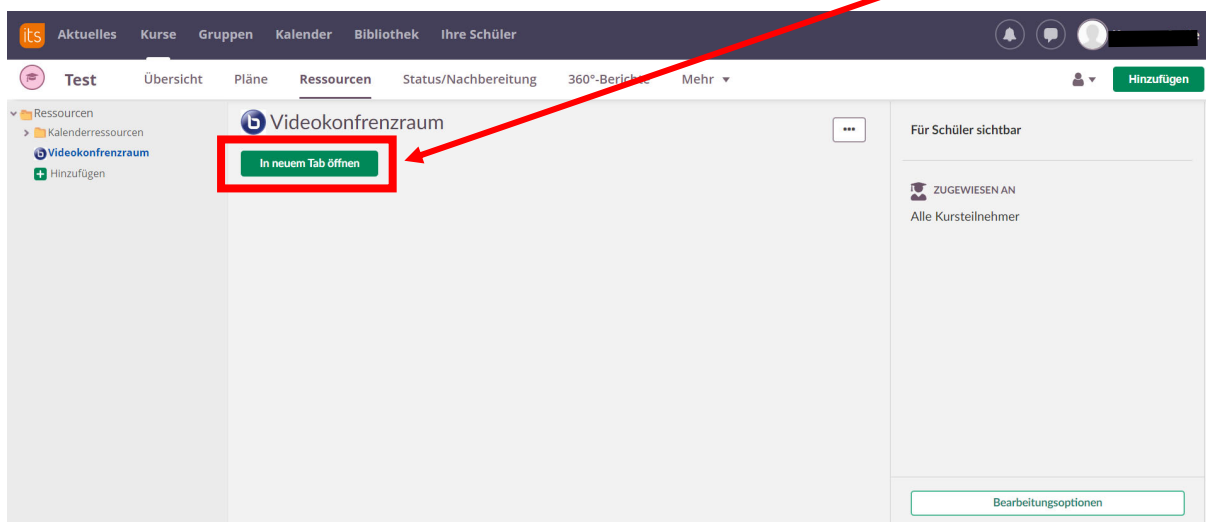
its Aktuelles Kurse Gruppen Kalender Bibliothek Ihre Schüler

Test Übersicht Pläne Ressourcen Status/Nachbereitung 360°-Berichte Mehr

Hinzufügen

Ressourcen
Kalenderressourcen
Videokonfrenzraum
Hinzufügen

Videokonfrenzraum

In neuem Tab öffnen

...

Für Schüler sichtbar

ZUGEWIESEN AN

Alle Kursteilnehmer

Bearbeitungsoptionen